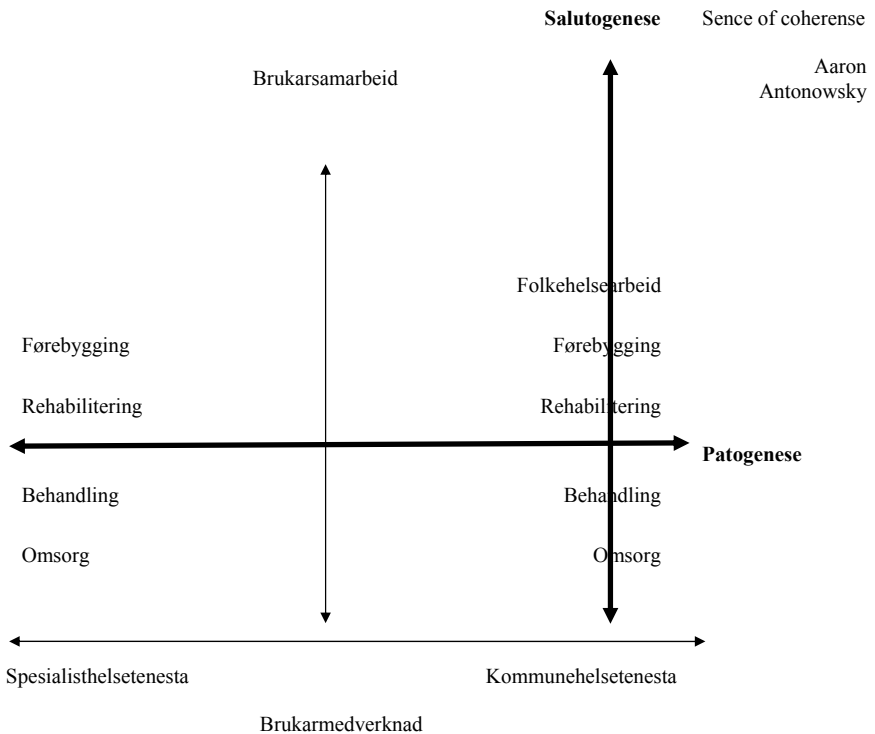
**Salutogenese** Sence of coherense

Aaron Antonowsky

Brukarsamarbeid

Folkehelsearbeid

Førebygging

Førebygging

Rehabilitering

Rehabilitering

**Patogenese**

Behandling

Behandling

Omsorg

Omsorg

Spesialisthelsetenesta

Kommunehelsetenesta

Brukarmedverknad